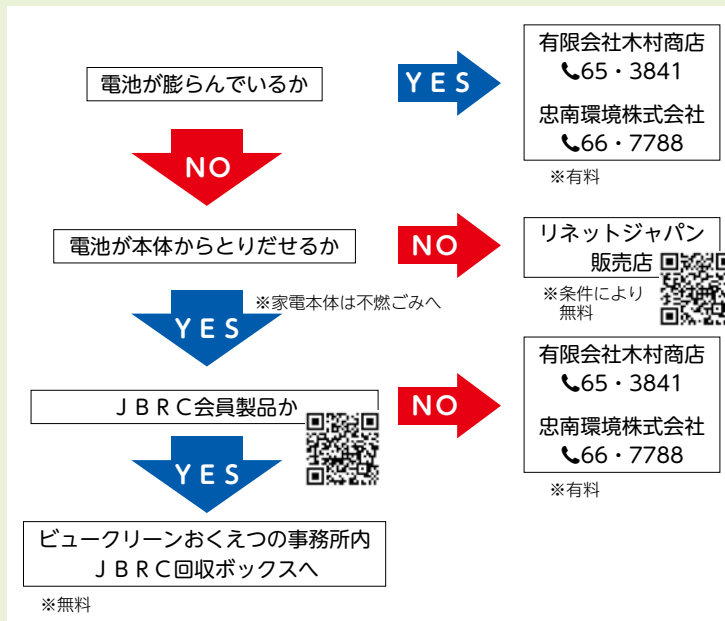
電池が膨らんでいるか

YES

有限会社木村商店
65・3841

忠南環境株式会社
66・7788

※有料

NO

電池が本体からとりだせるか

NO

リネットジャパン
販売店

※条件により
無料

YES

※家電本体は不燃ごみへ

JBRC会員製品か

NO

有限会社木村商店
65・3841

忠南環境株式会社
66・7788

※有料

YES

ビュークリーンおくえつの事務所内
JBRC回収ボックスへ

※無料